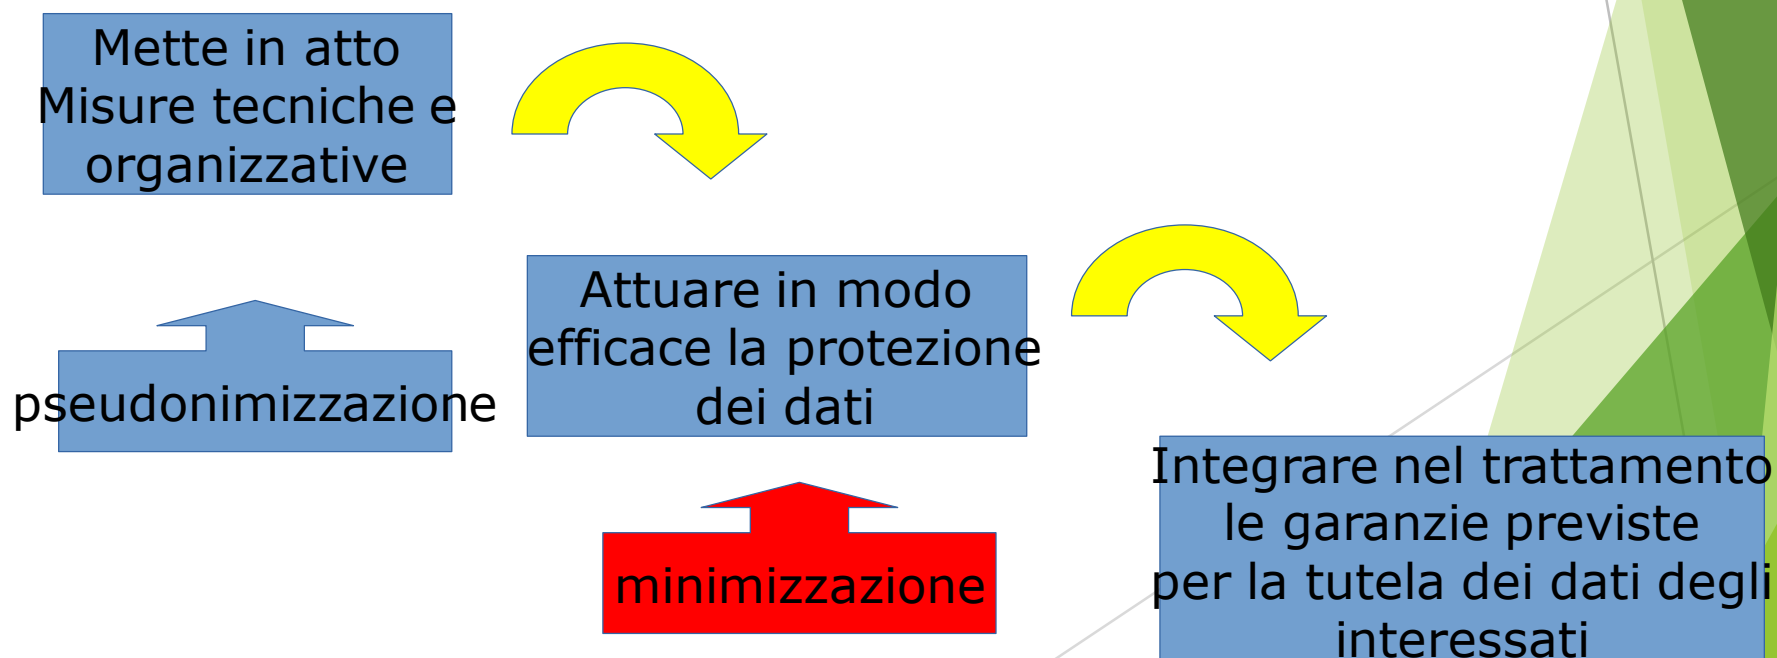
Mette in atto Misure tecniche e organizzative

Attuare in modo efficace la protezione dei dati

pseudonimizzazione

Integrare nel trattamento le garanzie previste per la tutela dei dati degli interessati

minimizzazione